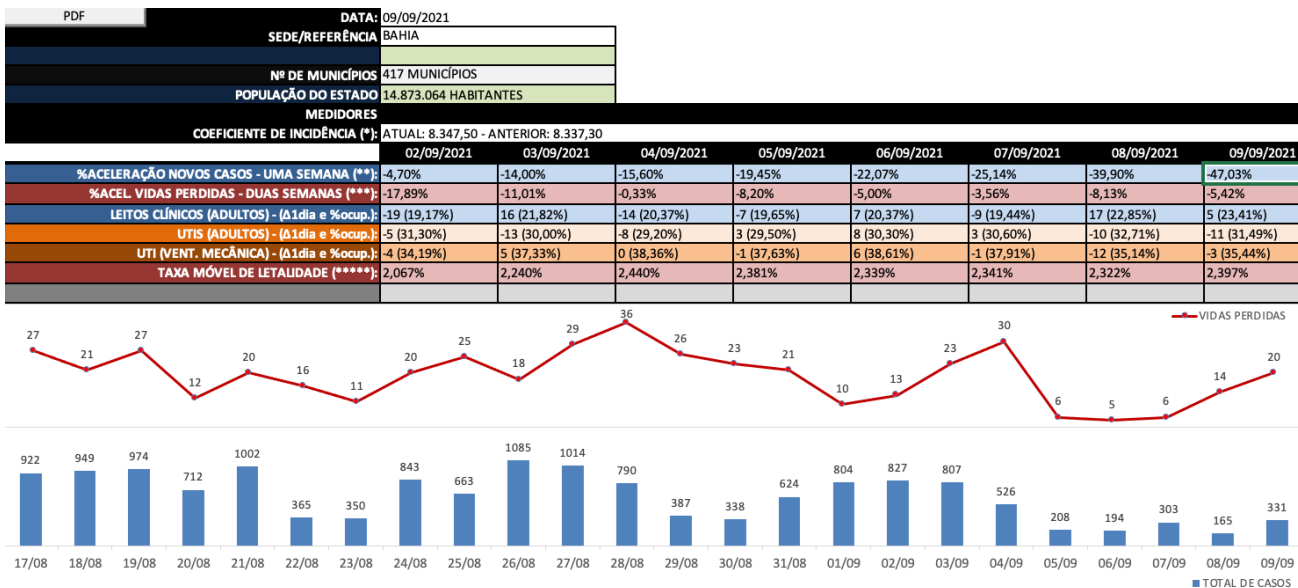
PDF

DATA: 09/09/2021
SEDE/REFERÊNCIA BAHIA
Nº DE MUNICÍPIOS 417 MUNICÍPIOS
POPULAÇÃO DO ESTADO 14.873.064 HABITANTES
MEDIDORES
COEFICIENTE DE INCIDÊNCIA (*): ATUAL: 8.347,50 - ANTERIOR: 8.337,30

| | 02/09/2021 | 03/09/2021 | 04/09/2021 | 05/09/2021 | 06/09/2021 | 07/09/2021 | 08/09/2021 | 09/09/2021 |
|---|---|---|---|---|---|---|---|---|
| %ACELERAÇÃO NOVOS CASOS - UMA SEMANA (**): | -4,70% | -14,00% | -15,60% | -19,45% | -22,07% | -25,14% | -39,90% | -47,03% |
| %ACEL. VIDAS PERDIDAS - DUAS SEMANAS (***): | -17,89% | -11,01% | -0,33% | -8,20% | -5,00% | -3,56% | -8,13% | -5,42% |
| LEITOS CLÍNICOS (ADULTOS) - (Δ1dia e %ocup.): | -19 (19,17%) | 16 (21,82%) | -14 (20,37%) | -7 (19,65%) | 7 (20,37%) | -9 (19,44%) | 17 (22,85%) | 5 (23,41%) |
| UTIS (ADULTOS) - (Δ1dia e %ocup.): | -5 (31,30%) | -13 (30,00%) | -8 (29,20%) | 3 (29,50%) | 8 (30,30%) | 3 (30,60%) | -10 (32,71%) | -11 (31,49%) |
| UTI (VENT. MECÂNICA) - (Δ1dia e %ocup.): | -4 (34,19%) | 5 (37,33%) | 0 (38,36%) | -1 (37,63%) | 6 (38,61%) | -1 (37,91%) | -12 (35,14%) | -3 (35,44%) |
| TAXA MÓVEL DE LETALIDADE (*****): | 2,067% | 2,240% | 2,440% | 2,381% | 2,339% | 2,341% | 2,322% | 2,397% |

VIDAS PERDIDAS
27 21 27 12 20 16 11 20 25 18 29 36 26 23 21 10 13 23 30 6 5 6 14 20

922 949 974 712 1002 365 350 843 663 1085 1014 790 387 338 624 804 827 807 526 208 194 303 165 331

17/08 18/08 19/08 20/08 21/08 22/08 23/08 24/08 25/08 26/08 27/08 28/08 29/08 30/08 31/08 01/09 02/09 03/09 04/09 05/09 06/09 07/09 08/09 09/09

TOTAL DE CASOS